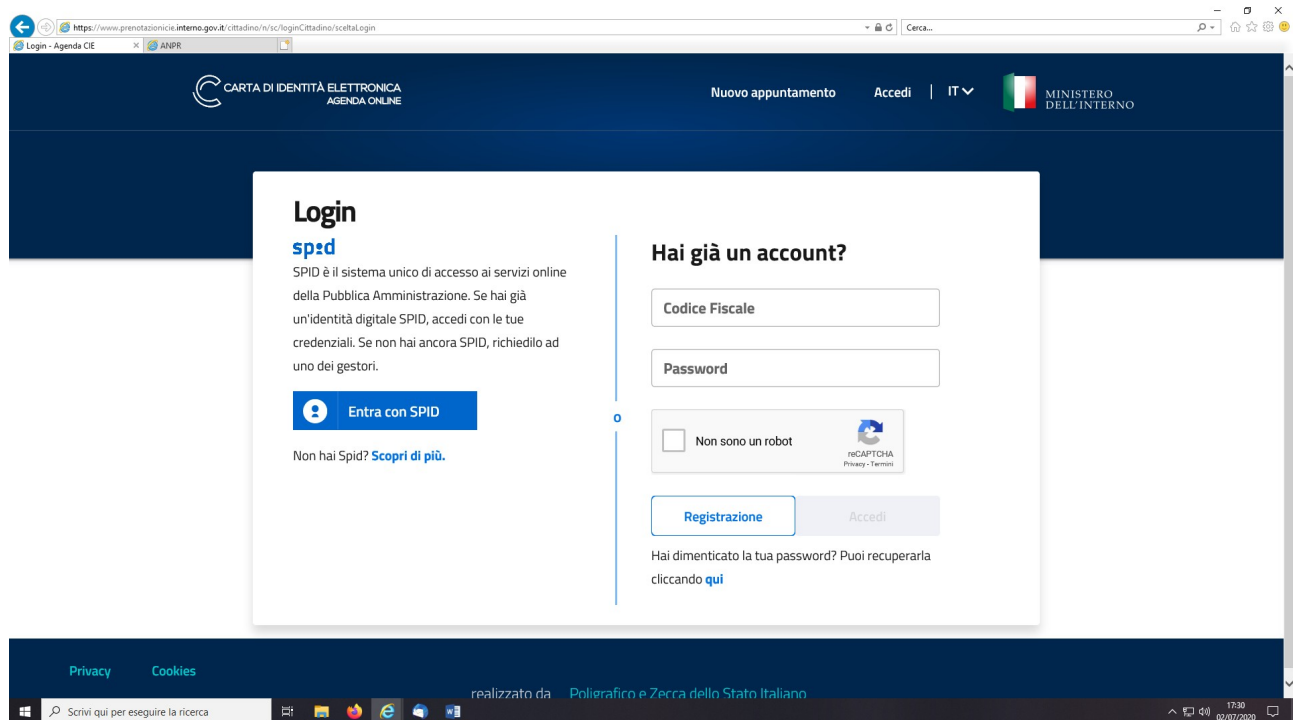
https://www.prenotazionicie.interno.gov.it/cittadino/n/sc/loginCittadino/sceltaLogin

Cerca...

Login - Agenda CIE

ANPR

CARTA DI IDENTITÀ ELETTRONICA
AGENDA ONLINE

Nuovo appuntamento

Accedi | IT

MINISTERO
DELL'INTERNO

Login

spid

SPID è il sistema unico di accesso ai servizi online della Pubblica Amministrazione. Se hai già un'identità digitale SPID, accedi con le tue credenziali. Se non hai ancora SPID, richiedilo ad uno dei gestori.

Entra con SPID

Non hai Spid? Scopri di più.

o

Hai già un account?

Codice Fiscale

Password

Non sono un robot

reCAPTCHA
Privacy - Termini

Registrazione

Accedi

Hai dimenticato la tua password? Puoi recuperarla cliccando qui

Privacy

Cookies

realizzato da Poligrafico e Zecca dello Stato Italiano

Scrivi qui per eseguire la ricerca

17:30
02/07/2020